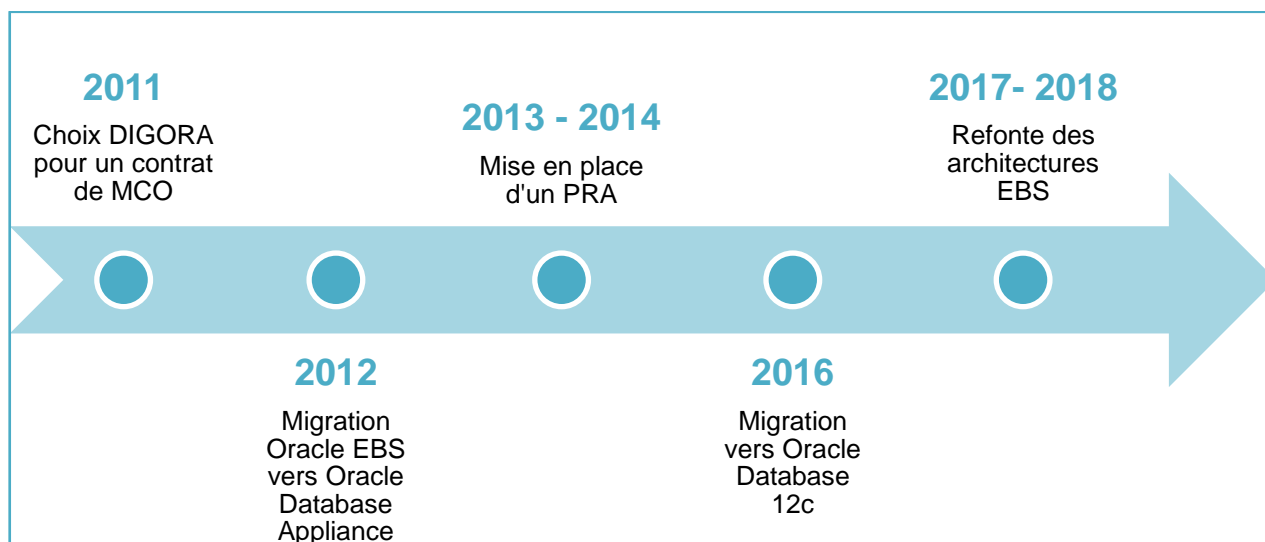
2011
Choix DIGORA pour un contrat de MCO

2013 - 2014
Mise en place d'un PRA

2017- 2018
Refonte des architectures EBS

2012
Migration Oracle EBS vers Oracle Database Appliance

2016
Migration vers Oracle Database 12c